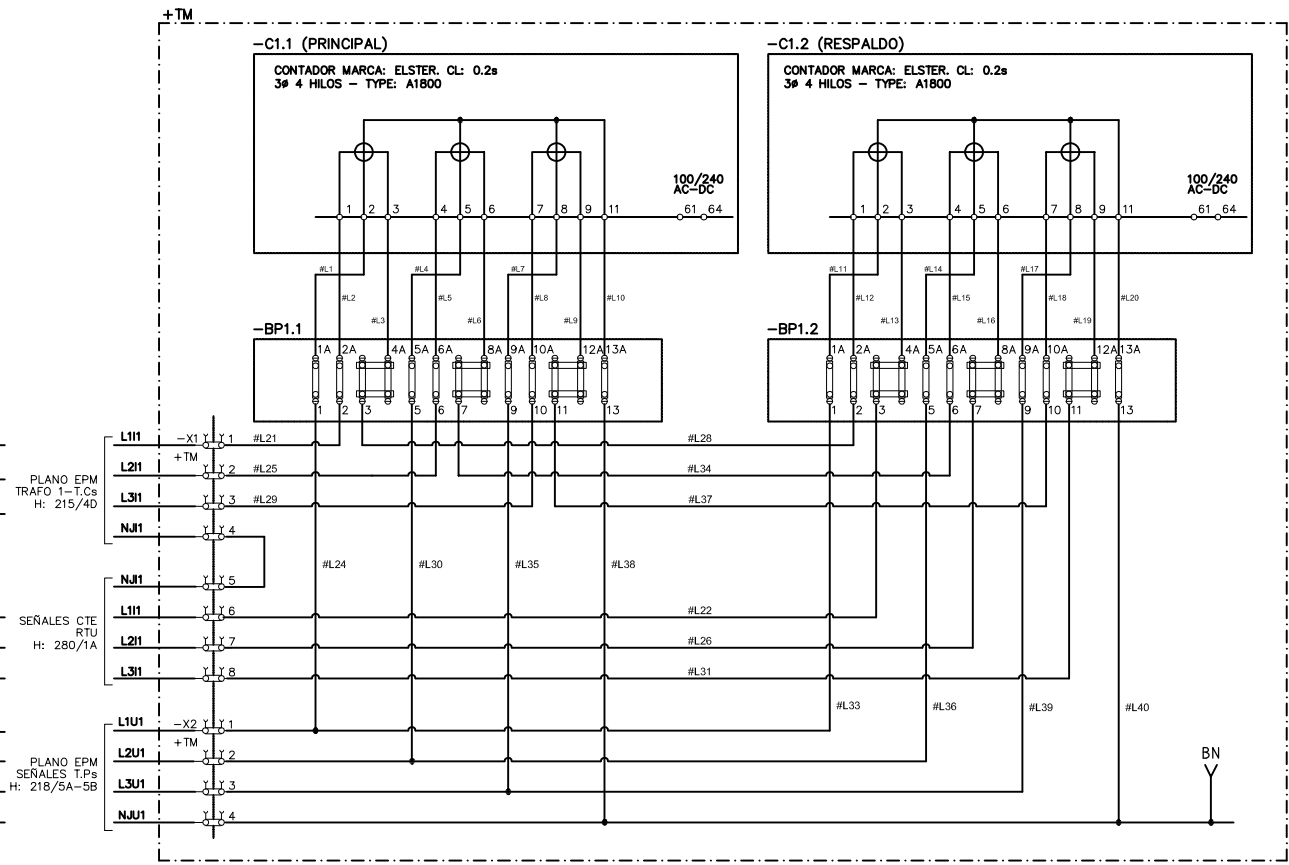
+TM

–C1.1 (PRINCIPAL)

CONTADOR MARCA: ELSTER. CL: 0.2s
3ø 4 HILOS – TYPE: A1800

1 2 3 4 5 6 7 8 9 11

100/240
AC–DC

61 64

–C1.2 (RESPALDO)

CONTADOR MARCA: ELSTER. CL: 0.2s
3ø 4 HILOS – TYPE: A1800

1 2 3 4 5 6 7 8 9 11

100/240
AC–DC

61 64

#L1 #L2 #L3 #L4 #L5 #L6 #L7 #L8 #L9 #L10

#L11 #L12 #L13 #L14 #L15 #L16 #L17 #L18 #L19 #L20

–BP1.1

1A 2A 4A 5A 6A 8A 9A 10A 12A 13A

1 2 3 5 6 7 9 10 11 13

–BP1.2

1A 2A 4A 5A 6A 8A 9A 10A 12A 13A

1 2 3 5 6 7 9 10 11 13

L1I1 –X1 1 #L21 #L28
+TM
L2I1 2 #L25 #L34
L3I1 3 #L29 #L37
NJI1 4

PLANO EPM
TRAFO 1–T.Cs
H: 215/4D

#L24 #L30 #L35 #L38

NJI1 5
L1I1 6 #L22
L2I1 7 #L26
L3I1 8 #L31

SEÑALES CTE
RTU
H: 280/1A

#L33 #L36 #L39 #L40

L1U1 –X2 1
+TM
L2U1 2
L3U1 3
NJU1 4

PLANO EPM
SEÑALES T.Ps
H: 218/5A–5B

BN